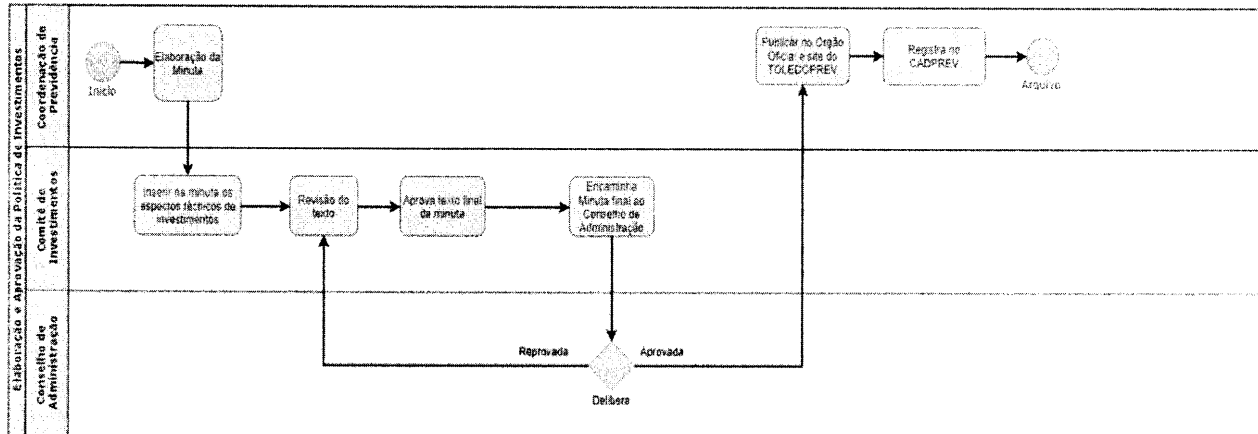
Elaboração e Aprovação da Política de Investimentos

Coordenação de Previdência

Início

Elaboração da Minuta

Publicar no Orgão Oficial e site do TOLEDOPREV

Registra no CADPREV

Arquivo

Comitê de Investimentos

Inserir na minuta os aspectos táticos de investimentos

Revisão do texto

Aprova texto final da minuta

Encaminha Minuta final ao Conselho de Administração

Conselho de Administração

Reprovada

Aprovada

Delibera